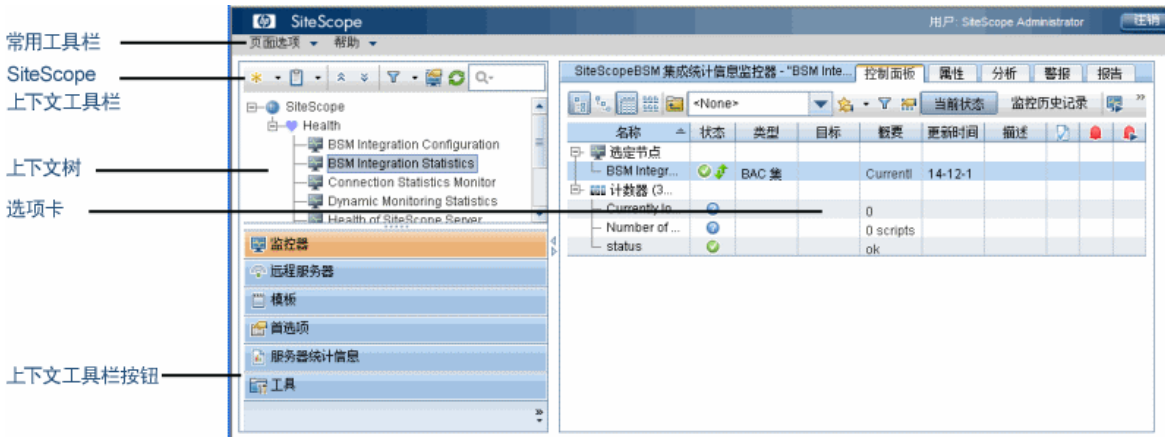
常用工具栏

SiteScope 上下文工具栏

上下文树

选项卡

上下文工具栏按钮

SiteScope

用户: SiteScope Administrator

注销

页面选项 ▾ 帮助 ▾

SiteScope
Health
BSM Integration Configuration
BSM Integration Statistics
Connection Statistics Monitor
Dynamic Monitoring Statistics
Health of SiteScope Server

监控器
远程服务器
模板
首选项
服务器统计信息
工具

SiteScopeBSM 集成统计信息监控器 - "BSM Inte...

控制面板 属性 分析 警报 报告

<None>

当前状态 监控历史记录

| 名称 | 状态 | 类型 | 目标 | 概要 | 更新时间 | 描述 |
|---|---|---|---|---|---|---|
| 选定节点 | | | | | | |
| BSM Integr... | | BAC 集 | | Currentl | 14-12-1 | |
| 计数器 (3... | | | | | | |
| Currently lo... | | | | 0 | | |
| Number of ... | | | | 0 scripts | | |
| status | | | | ok | | |